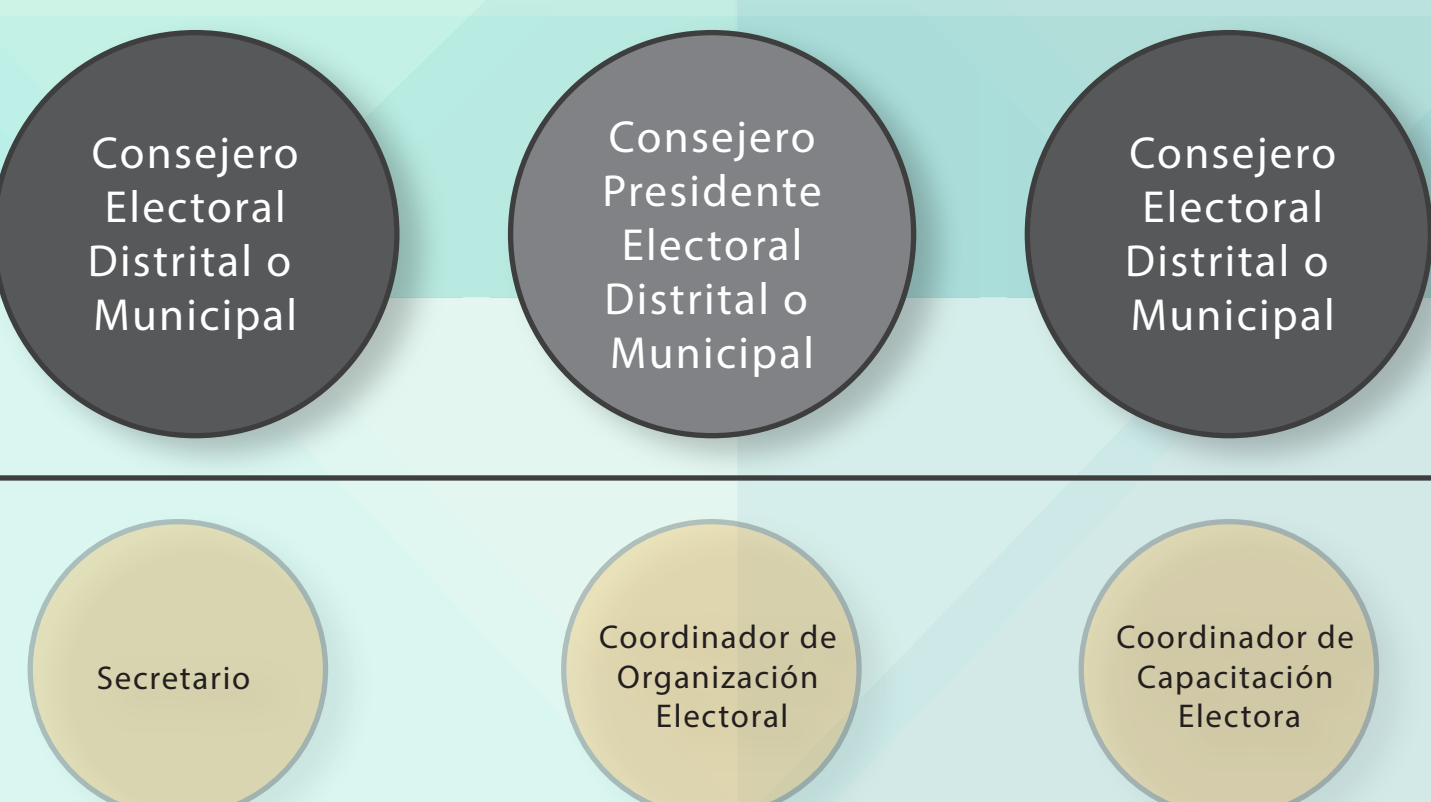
Consejero Electoral Distrital o Municipal

Consejero Presidente Electoral Distrital o Municipal

Consejero Electoral Distrital o Municipal

Secretario

Coordinador de Organización Electoral

Coordinador de Capacitación Electora